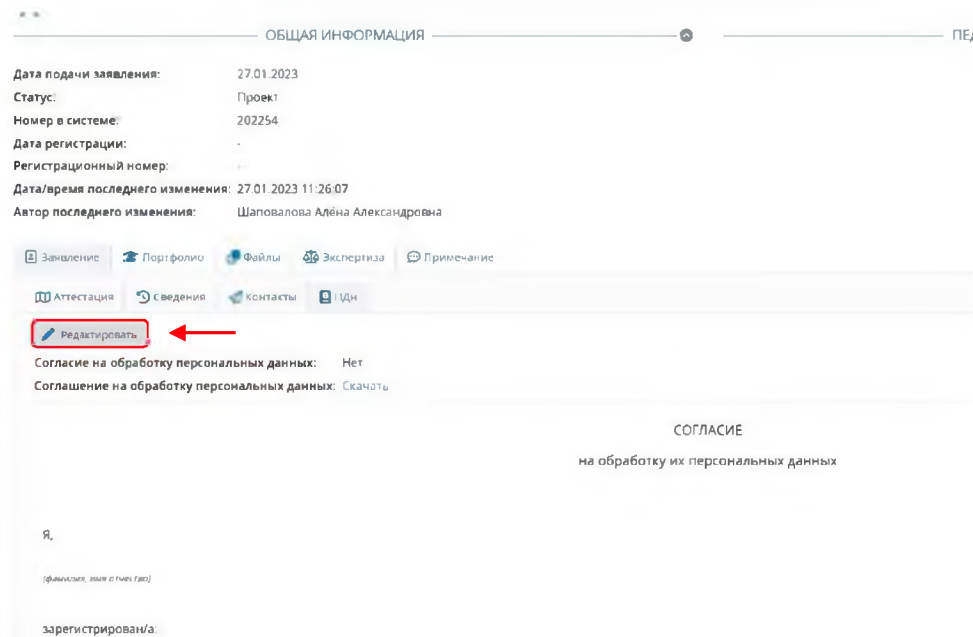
ОБЩАЯ ИНФОРМАЦИЯ

ПЕД

Дата подачи заявления: 27.01.2023
Статус: Проект
Номер в системе: 202254
Дата регистрации: -
Регистрационный номер: -
Дата/время последнего изменения: 27.01.2023 11:26:07
Автор последнего изменения: Шаповалова Алёна Александровна

Заявление Портфолио Файлы Экспертиза Примечание

Аттестация Сведения Контакты ПДн

Редактировать

Согласие на обработку персональных данных: Нет
Соглашение на обработку персональных данных: Скачать

СОГЛАСИЕ

на обработку их персональных данных

Я,

(фамилия, имя отчество)

зарегистрирован/а: